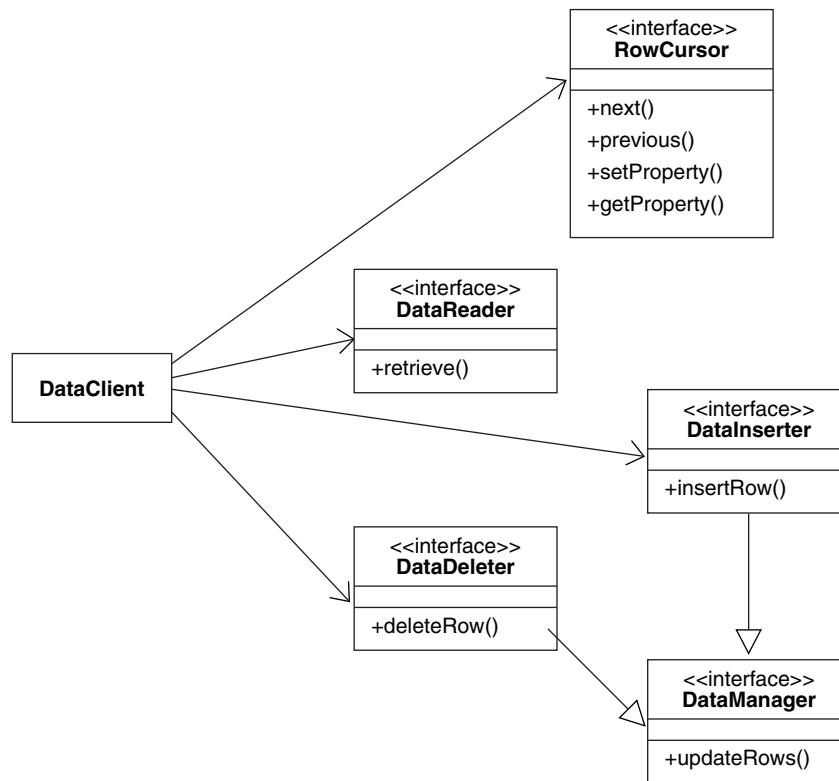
<<interface>>
RowCursor
+next()
+previous()
+setProperty()
+getProperty()

<<interface>>
DataReader
+retrieve()

DataClient

<<interface>>
DataInserter
+insertRow()

<<interface>>
DataDeleter
+deleteRow()

<<interface>>
DataManager
+updateRows()